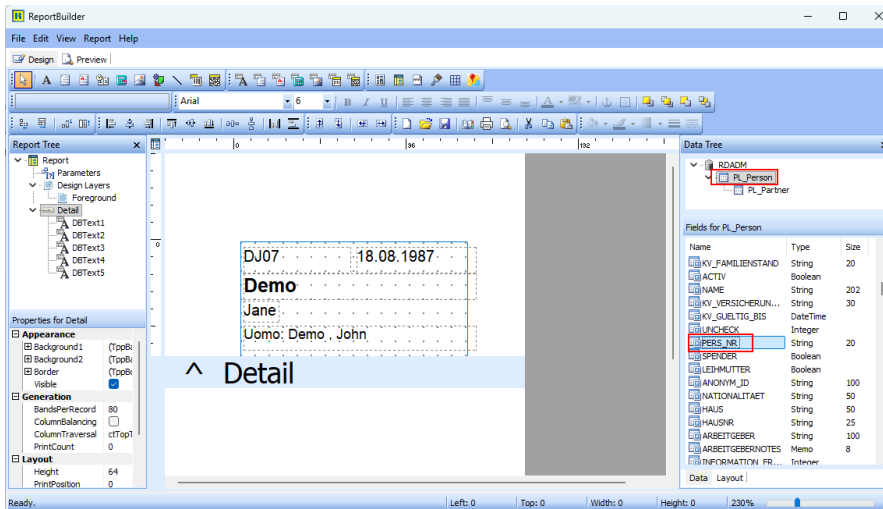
ReportBuilder

File Edit View Report Help

Design Preview

Arial 6

Report Tree

Report
Parameters
Design Layers
Foreground
Detail
DBText1
DBText2
DBText3
DBText4
DBText5

Properties for Detail

| Appearance | |
|---|---|
| Background1 | (TppBa |
| Background2 | (TppBa |
| Border | (TppBo |
| Visible | |
| **Generation** | |
| BandsPerRecord | 80 |
| ColumnBalancing | |
| ColumnTraversal | ctTopT |
| PrintCount | 0 |
| **Layout** | |
| Height | 64 |
| PrintPosition | 0 |

0 36 192

DJ07 18.08.1987
Demo
Jane
Uomo: Demo , John

^ Detail

Data Tree

RDADM
PL_Person
PL_Partner

Fields for PL_Person

| Name | Type | Size |
|---|---|---|
| KV_FAMILIENSTAND | String | 20 |
| ACTIV | Boolean | |
| NAME | String | 202 |
| KV_VERSICHERUN... | String | 30 |
| KV_GUELTIG_BIS | DateTime | |
| UNCHECK | Integer | |
| PERS_NR | String | 20 |
| SPENDER | Boolean | |
| LEIHMUTTER | Boolean | |
| ANONYM_ID | String | 100 |
| NATIONALITAET | String | 50 |
| HAUS | String | 50 |
| HAUSNR | String | 25 |
| ARBEITGEBER | String | 100 |
| ARBEITGEBERNOTES | Memo | 8 |
| INFORMATION_FR... | Integer | |

Data Layout

Ready. Left: 0 Top: 0 Width: 0 Height: 0 230%